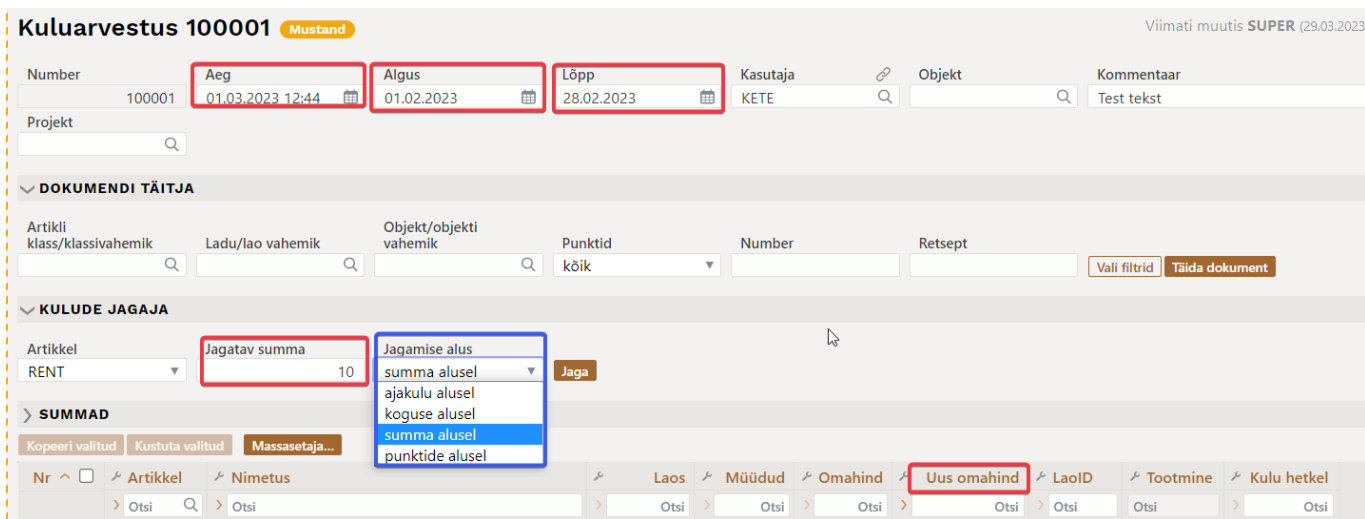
Kuluarvestus 100001 Mustand

Viimati muutis SUPER (29.03.2023

Number
100001

Aeg
01.03.2023 12:44

Algus
01.02.2023

Lõpp
28.02.2023

Kasutaja
KETE

Objekt

Kommentaar
Test tekst

Projekt

DOKUMENDI TÄITJA

Artikli klass/klassivahemik

Ladu/lao vahemik

Objekt/objekti vahemik

Punktid
kõik

Number

Retsept

Vali filtrid
Täida dokument

KULUDE JAGAJA

Artikkel
RENT

Jagatav summa
10

Jagamise alus
summa alusel
ajakulu alusel
koguse alusel
summa alusel
punktide alusel

Jaga

SUMMAD

Kopeeri valitud
Kustuta valitud
Massasetaja...

| Nr | Artikkel | Nimetus | Laos | Müüdud | Omahind | Uus omahind | LaoID | Tootmine | Kulu hetkel |
|---|---|---|---|---|---|---|---|---|---|
| | Otsi | Otsi | Otsi | Otsi | Otsi | Otsi | Otsi | Otsi | Otsi |